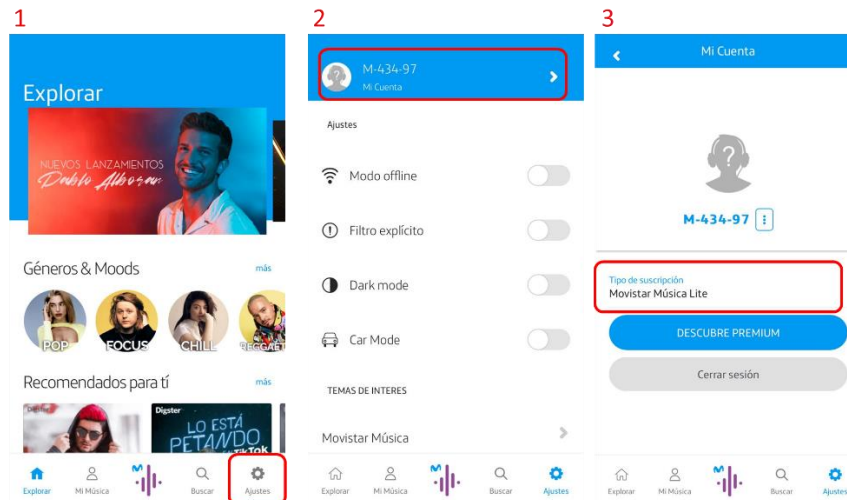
1

Explorar

NUEVOS LANZAMIENTOS
Pablo Alborán

Géneros & Moods
más

POP
FOCUS
CHILL
REGGAE

Recomendados para tí
más

Digster
LO ESTÁ PETANDO
TikTok

Explorar
Mi Música
Buscar
Ajustes

2

M-434-97
Mi Cuenta

Ajustes

Modo offline

Filtro explícito

Dark mode

Car Mode

TEMAS DE INTERES

Movistar Música

Explorar
Mi Música
Buscar
Ajustes

3

Mi Cuenta

M-434-97

Tipo de suscripción
Movistar Música Lite

DESCUBRE PREMIUM

Cerrar sesión

Explorar
Mi Música
Buscar
Ajustes